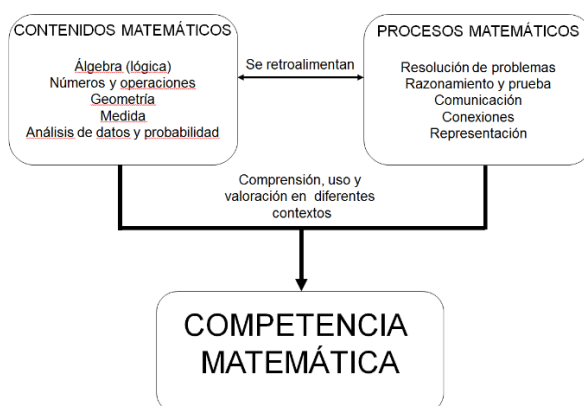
CONTENIDOS MATEMÁTICOS

Álgebra (lógica)
Números y operaciones
Geometría
Medida
Análisis de datos y probabilidad

Se retroalimentan

PROCESOS MATEMÁTICOS

Resolución de problemas
Razonamiento y prueba
Comunicación
Conexiones
Representación

Comprensión, uso y valoración en diferentes contextos

COMPETENCIA MATEMÁTICA